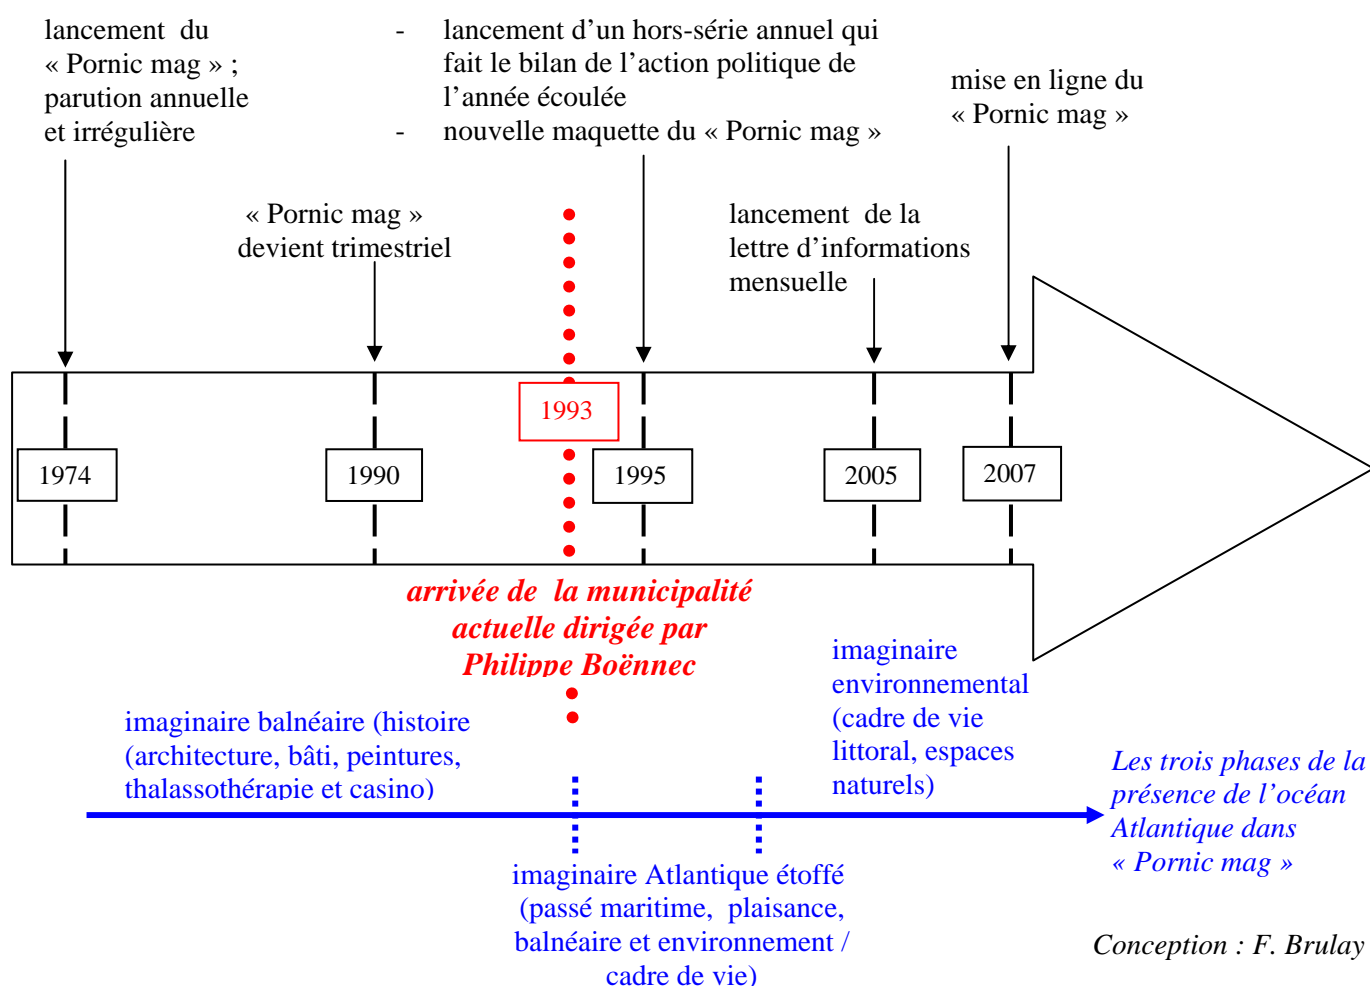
lancement du « Pornic mag » ; parution annuelle et irrégulière

- lancement d'un hors-série annuel qui fait le bilan de l'action politique de l'année écoulée
- nouvelle maquette du « Pornic mag »

mise en ligne du « Pornic mag »

« Pornic mag » devient trimestriel

lancement de la lettre d'informations mensuelle

1974

1990

1993

1995

2005

2007

*arrivée de la municipalité actuelle dirigée par Philippe Boënnec*

imaginaire balnéaire (histoire (architecture, bâti, peintures, thalassothérapie et casino)

imaginaire environnemental (cadre de vie littoral, espaces naturels)

*Les trois phases de la présence de l'océan Atlantique dans « Pornic mag »*

imaginaire Atlantique étoffé (passé maritime, plaisance, balnéaire et environnement / cadre de vie)

*Conception : F. Brulay*